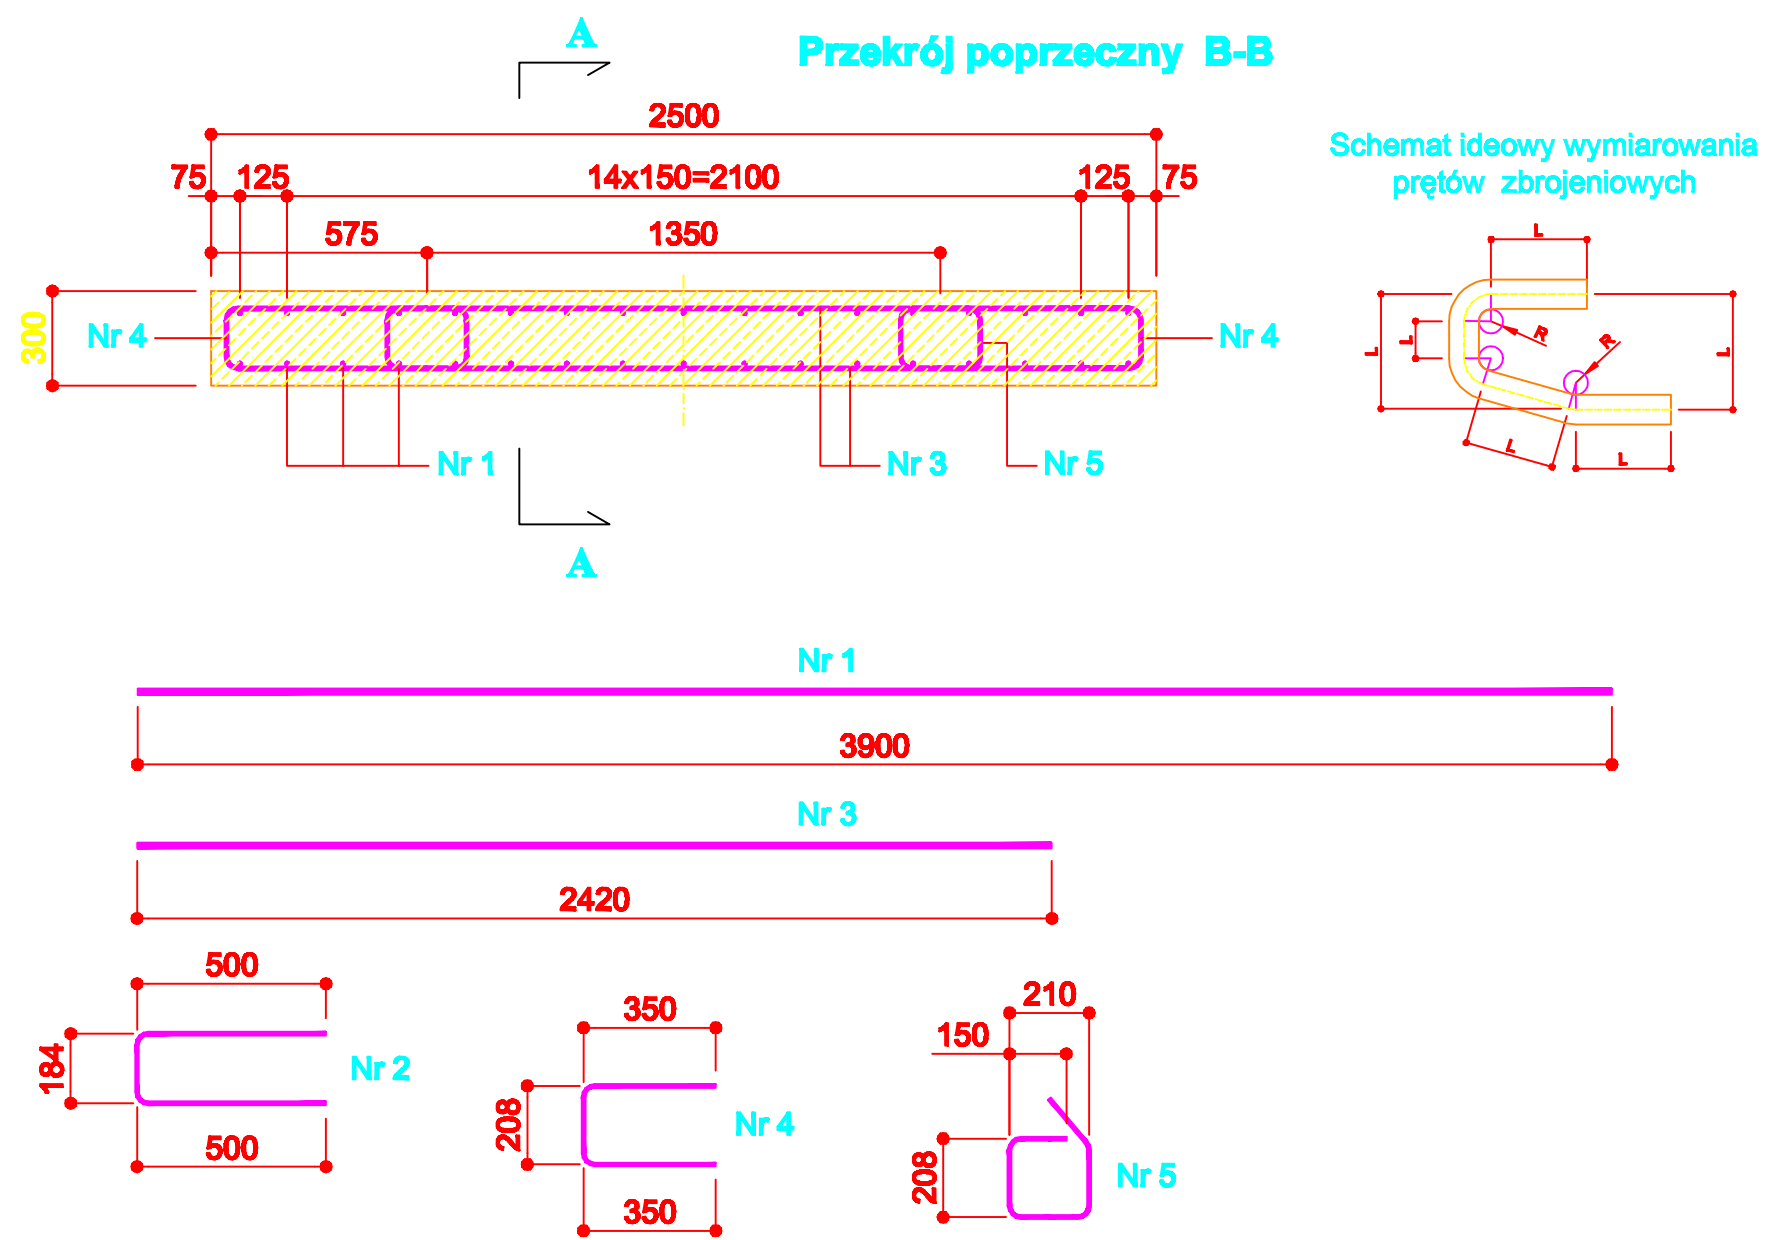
A

Przekrój poprzeczny B-B

2500

75 125 14x150=2100 125 75

575 1350

300

Nr 4

Nr 4

Nr 1

Nr 3

Nr 5

A

Schemat ideowy wymiarowania prętów zbrojeniowych

L

L

L

R

R

L

L

L

Nr 1

3900

Nr 3

2420

500

184

Nr 2

500

350

208

Nr 4

350

210

150

208

Nr 5